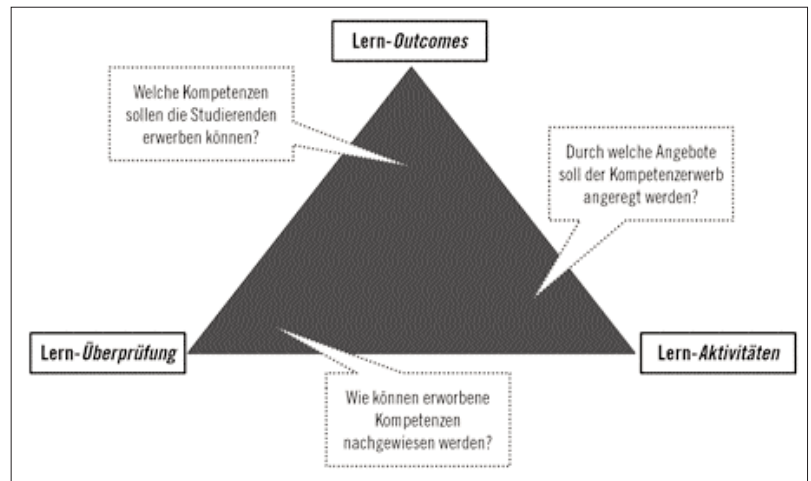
Lern-*Outcomes*

Welche Kompetenzen sollen die Studierenden erwerben können?

Durch welche Angebote soll der Kompetenzerwerb angeregt werden?

Lern-*Überprüfung*

Lern-*Aktivitäten*

Wie können erworbene Kompetenzen nachgewiesen werden?